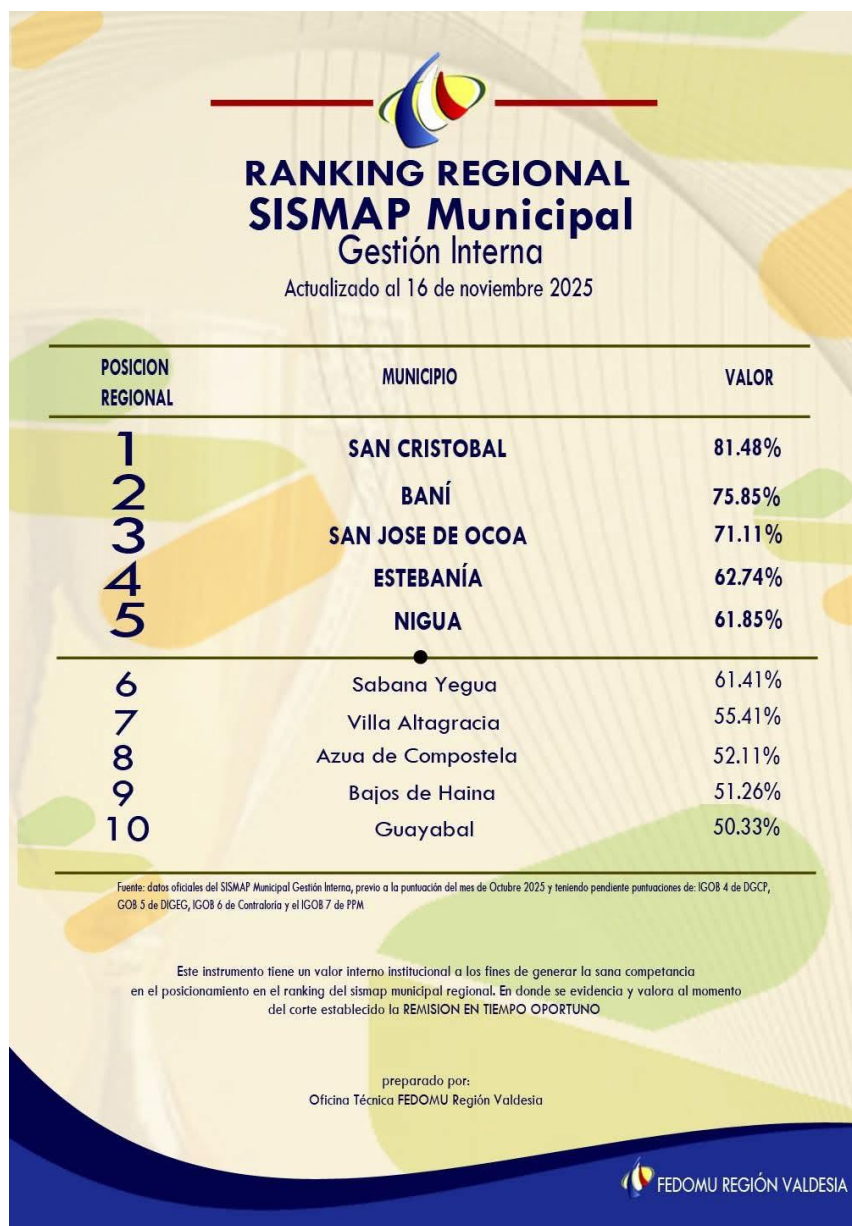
RANKING REGIONAL
SISMAP Municipal
Gestión Interna
Actualizado al 16 de noviembre 2025

| POSICION REGIONAL | MUNICIPIO | VALOR |
|---|---|---|
| 1 | SAN CRISTOBAL | 81.48% |
| 2 | BANÍ | 75.85% |
| 3 | SAN JOSE DE OCOA | 71.11% |
| 4 | ESTEBANÍA | 62.74% |
| 5 | NIGUA | 61.85% |
| 6 | Sabana Yegua | 61.41% |
| 7 | Villa Altagracia | 55.41% |
| 8 | Azua de Compostela | 52.11% |
| 9 | Bajos de Haina | 51.26% |
| 10 | Guayabal | 50.33% |

Fuente: datos oficiales del SISMAP Municipal Gestión Interna, previo a la puntuación del mes de Octubre 2025 y teniendo pendiente puntuaciones de: IGOB 4 de DGCP, GOB 5 de DIGEG, IGOB 6 de Contraloría y el IGOB 7 de PPM

Este instrumento tiene un valor interno institucional a los fines de generar la sana competencia en el posicionamiento en el ranking del sismap municipal regional. En donde se evidencia y valora al momento del corte establecido la REMISION EN TIEMPO OPORTUNO

preparado por:
Oficina Técnica FEDOMU Región Valdesia

FEDOMU REGIÓN VALDESIA